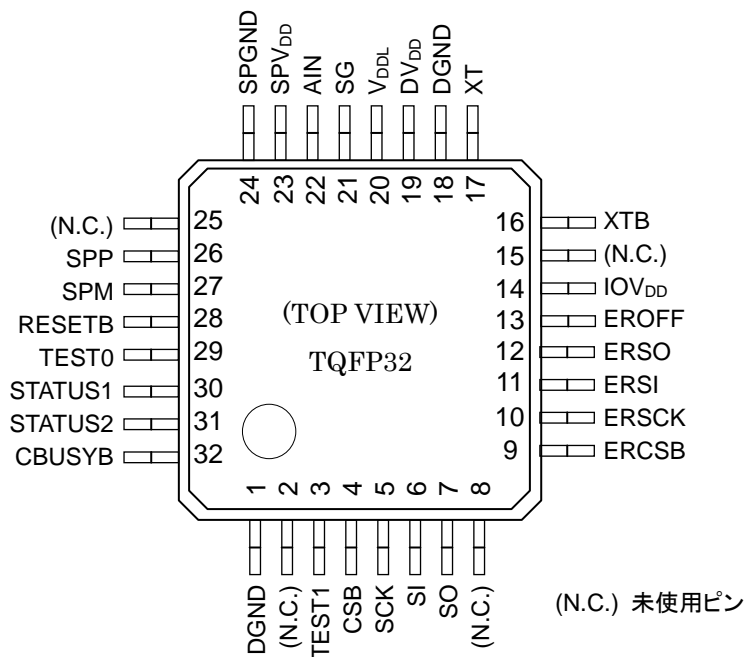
SPGND 24
SPV$_{DD}$ 23
AIN 22
SG 21
V$_{DDL}$ 20
DV$_{DD}$ 19
DGND 18
XT 17

(N.C.) 25
SPP 26
SPM 27
RESETB 28
TEST0 29
STATUS1 30
STATUS2 31
CBUSYB 32

(TOP VIEW)

TQFP32

16 XTB
15 (N.C.)
14 IOV$_{DD}$
13 EROFF
12 ERSO
11 ERSI
10 ERSCK
9 ERCSB

1 DGND
2 (N.C.)
3 TEST1
4 CSB
5 SCK
6 SI
7 SO
8 (N.C.)

(N.C.) 未使用ピン